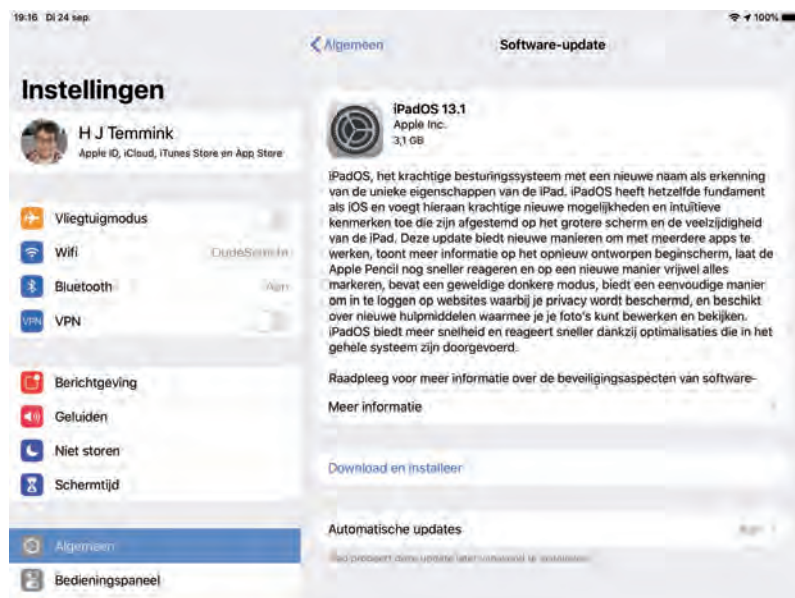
19:16 Di 24 sep.

100%

Instellingen

H J Temmink
Apple ID, iCloud, iTunes Store en App Store

Vliegtuigmodus

Wifi

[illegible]

Bluetooth

Aan

VPN

Berichtgeving

Geluiden

Niet storen

Schermtijd

Algemeen

Bedieningspaneel

Algemeen

Software-update

iPadOS 13.1
Apple Inc.
3,1 GB

iPadOS, het krachtige besturingssysteem met een nieuwe naam als erkenning van de unieke eigenschappen van de iPad. iPadOS heeft hetzelfde fundament als iOS en voegt hieraan krachtige nieuwe mogelijkheden en intuïtieve kenmerken toe die zijn afgestemd op het grotere scherm en de veelzijdigheid van de iPad. Deze update biedt nieuwe manieren om met meerdere apps te werken, toont meer informatie op het opnieuw ontworpen beginscherm, laat de Apple Pencil nog sneller reageren en op een nieuwe manier vrijwel alles markeren, bevat een geweldige donkere modus, biedt een eenvoudige manier om in te loggen op websites waarbij je privacy wordt beschermd, en beschikt over nieuwe hulpmiddelen waarmee je je foto's kunt bewerken en bekijken. iPadOS biedt meer snelheid en reageert sneller dankzij optimalisaties die in het gehele systeem zijn doorgevoerd.

Raadpleeg voor meer informatie over de beveiligingsaspecten van software-

Meer informatie

Download en installeer

Automatische updates

Aan

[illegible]